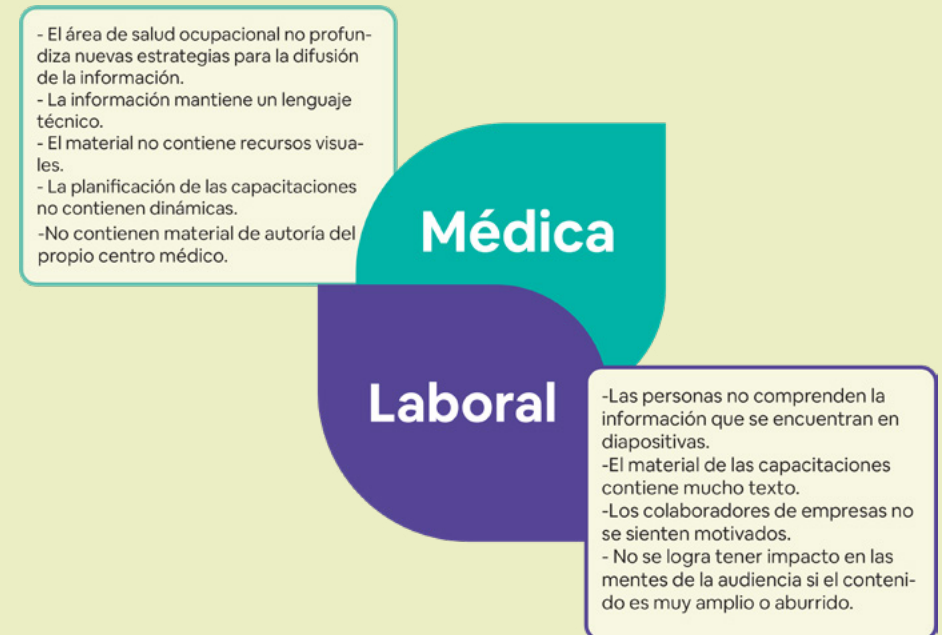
- El área de salud ocupacional no profundiza nuevas estrategias para la difusión de la información.
- La información mantiene un lenguaje técnico.
- El material no contiene recursos visuales.
- La planificación de las capacitaciones no contienen dinámicas.
-No contienen material de autoría del propio centro médico.

Médica

Laboral

-Las personas no comprenden la información que se encuentran en diapositivas.
-El material de las capacitaciones contiene mucho texto.
-Los colaboradores de empresas no se sienten motivados.
- No se logra tener impacto en las mentes de la audiencia si el contenido es muy amplio o aburrido.